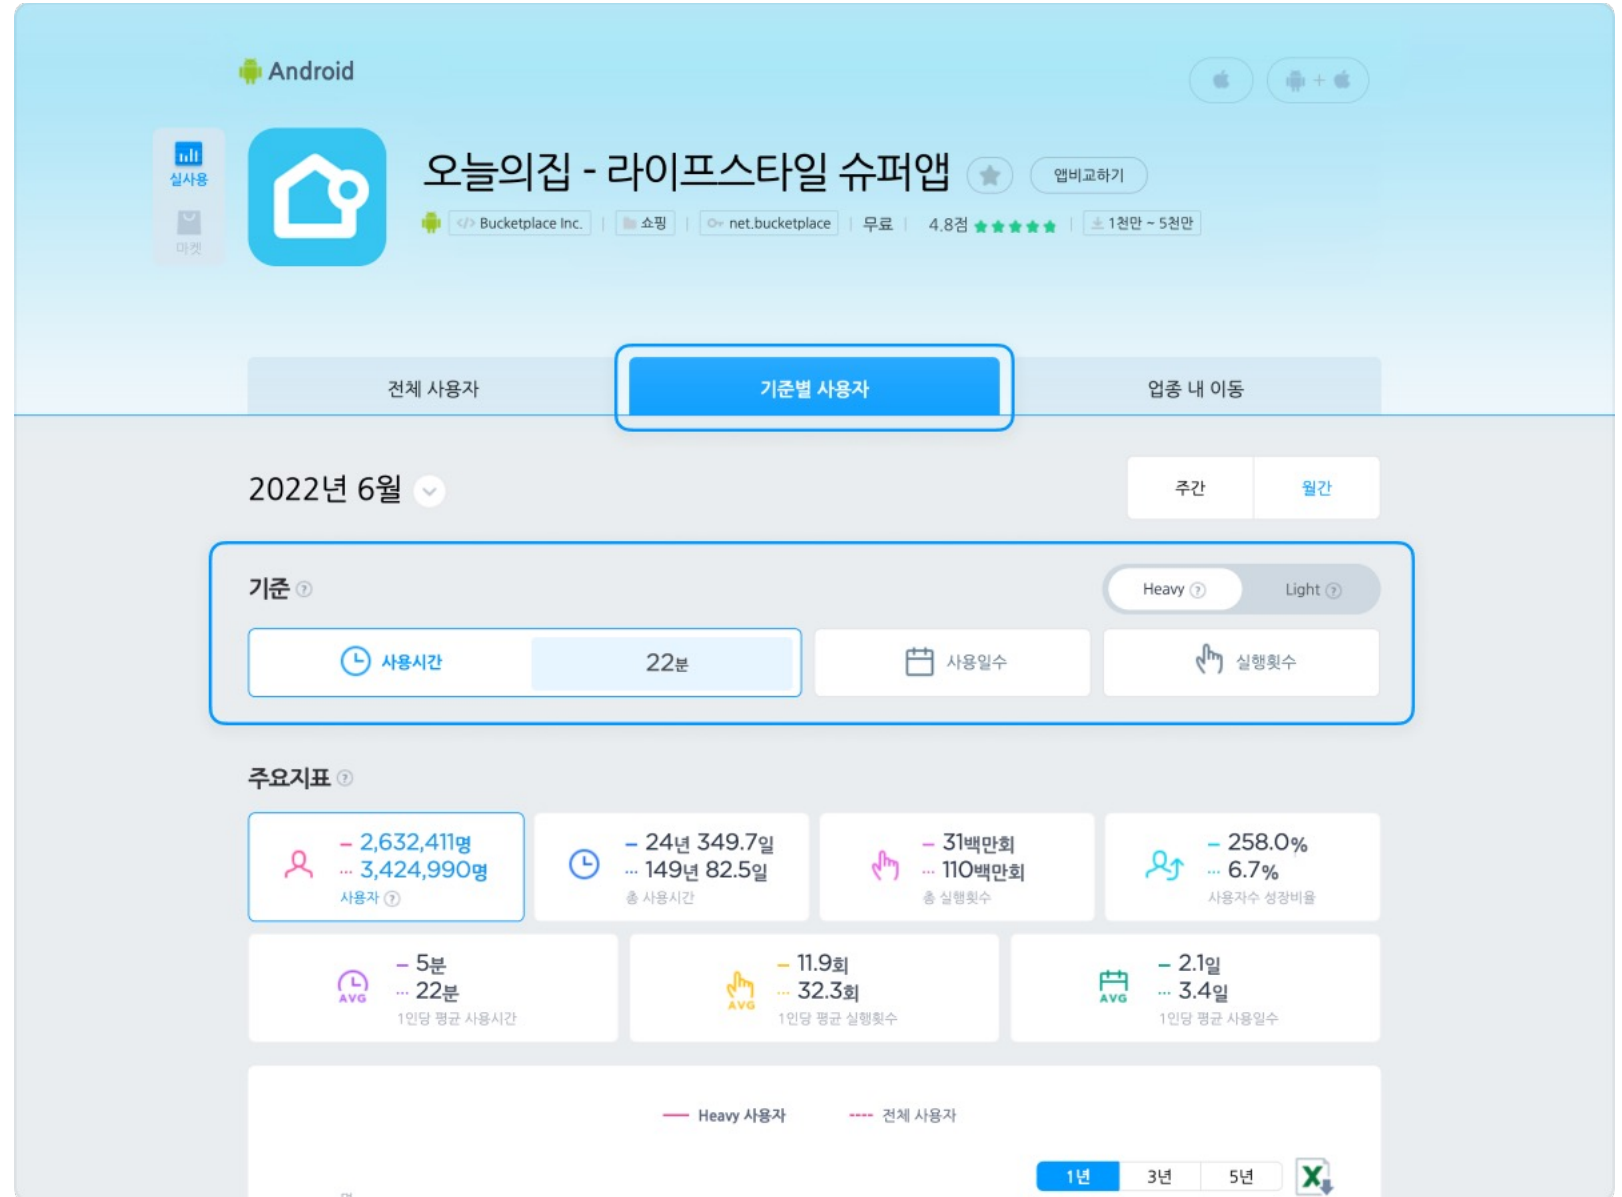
Android

실사용
마켓

오늘의집 - 라이프스타일 슈퍼앱
앱비교하기

Bucketplace Inc. | 쇼핑 | net.bucketplace | 무료 | 4.8점 ★★★★★ | 1천만 ~ 5천만

전체 사용자
기준별 사용자
업종 내 이동

2022년 6월

주간
월간

기준
Heavy
Light

사용시간 22분
사용일수
실행횟수

주요지표

– 2,632,411명
··· 3,424,990명
사용자

– 24년 349.7일
··· 149년 82.5일
총 사용시간

– 31백만회
··· 110백만회
총 실행횟수

– 258.0%
··· 6.7%
사용자수 성장비율

– 5분
··· 22분
1인당 평균 사용시간

– 11.9회
··· 32.3회
1인당 평균 실행횟수

– 2.1일
··· 3.4일
1인당 평균 사용일수

Heavy 사용자
전체 사용자

1년
3년
5년